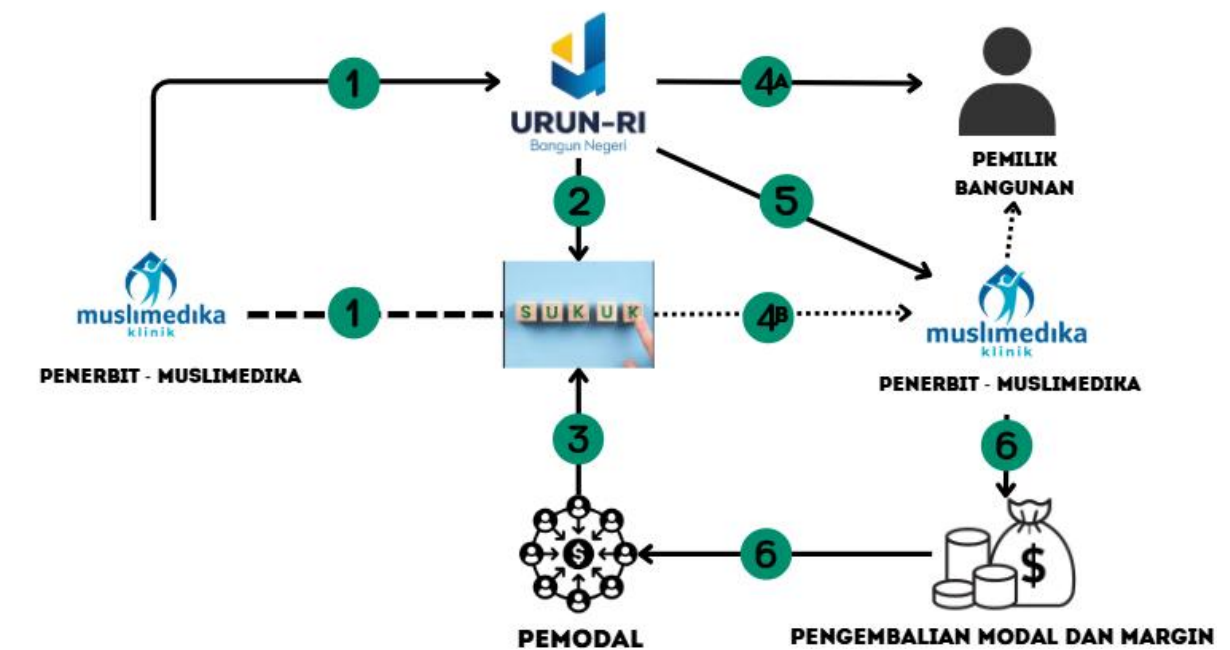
1

URUN-RI
Bangun Negeri

4A

PEMILIK BANGUNAN

2

5

muslimedika
klinik

1

SUKUK

4B

muslimedika
klinik

PENERBIT - MUSLIMEDIKA

PENERBIT - MUSLIMEDIKA

3

6

$

6

$

PEMODAL

PENGEMBALIAN MODAL DAN MARGIN